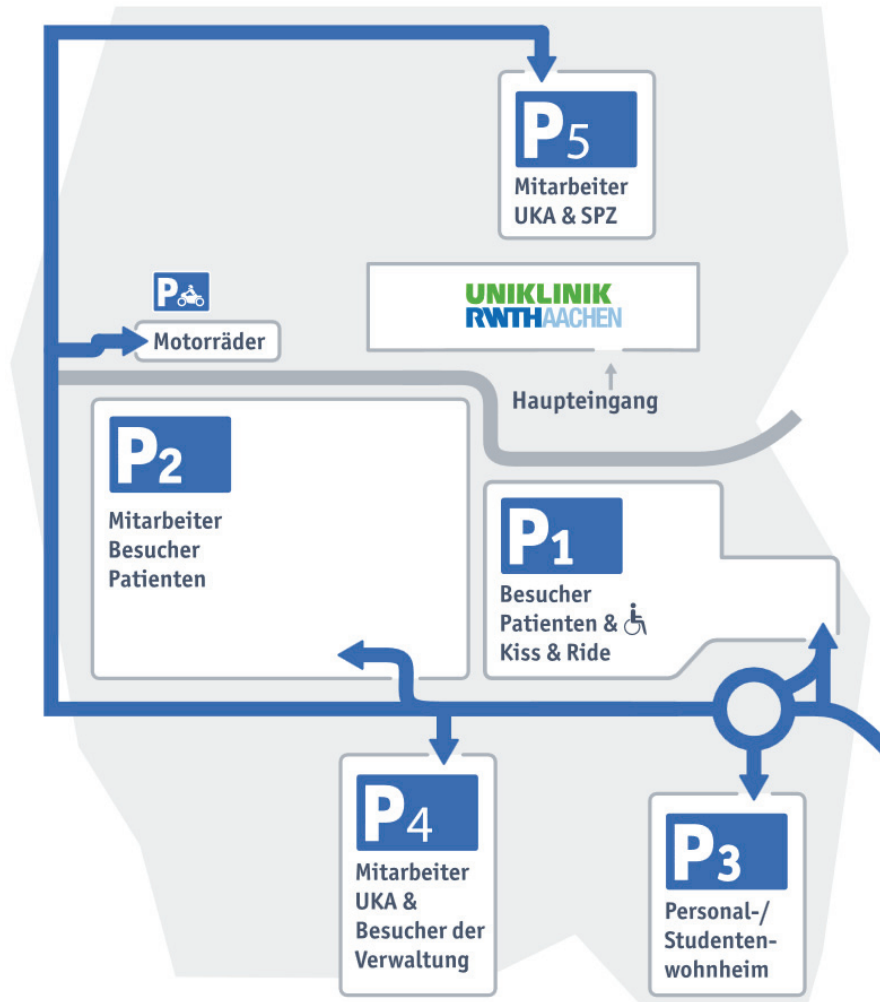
P5
Mitarbeiter UKA & SPZ

P

Motorräder

UNIKLINIK
RWTHAACHEN

Haupteingang

P2
Mitarbeiter
Besucher
Patienten

P1
Besucher
Patienten &
Kiss & Ride

P4
Mitarbeiter
UKA &
Besucher der
Verwaltung

P3
Personal-/
Studentenwohnheim